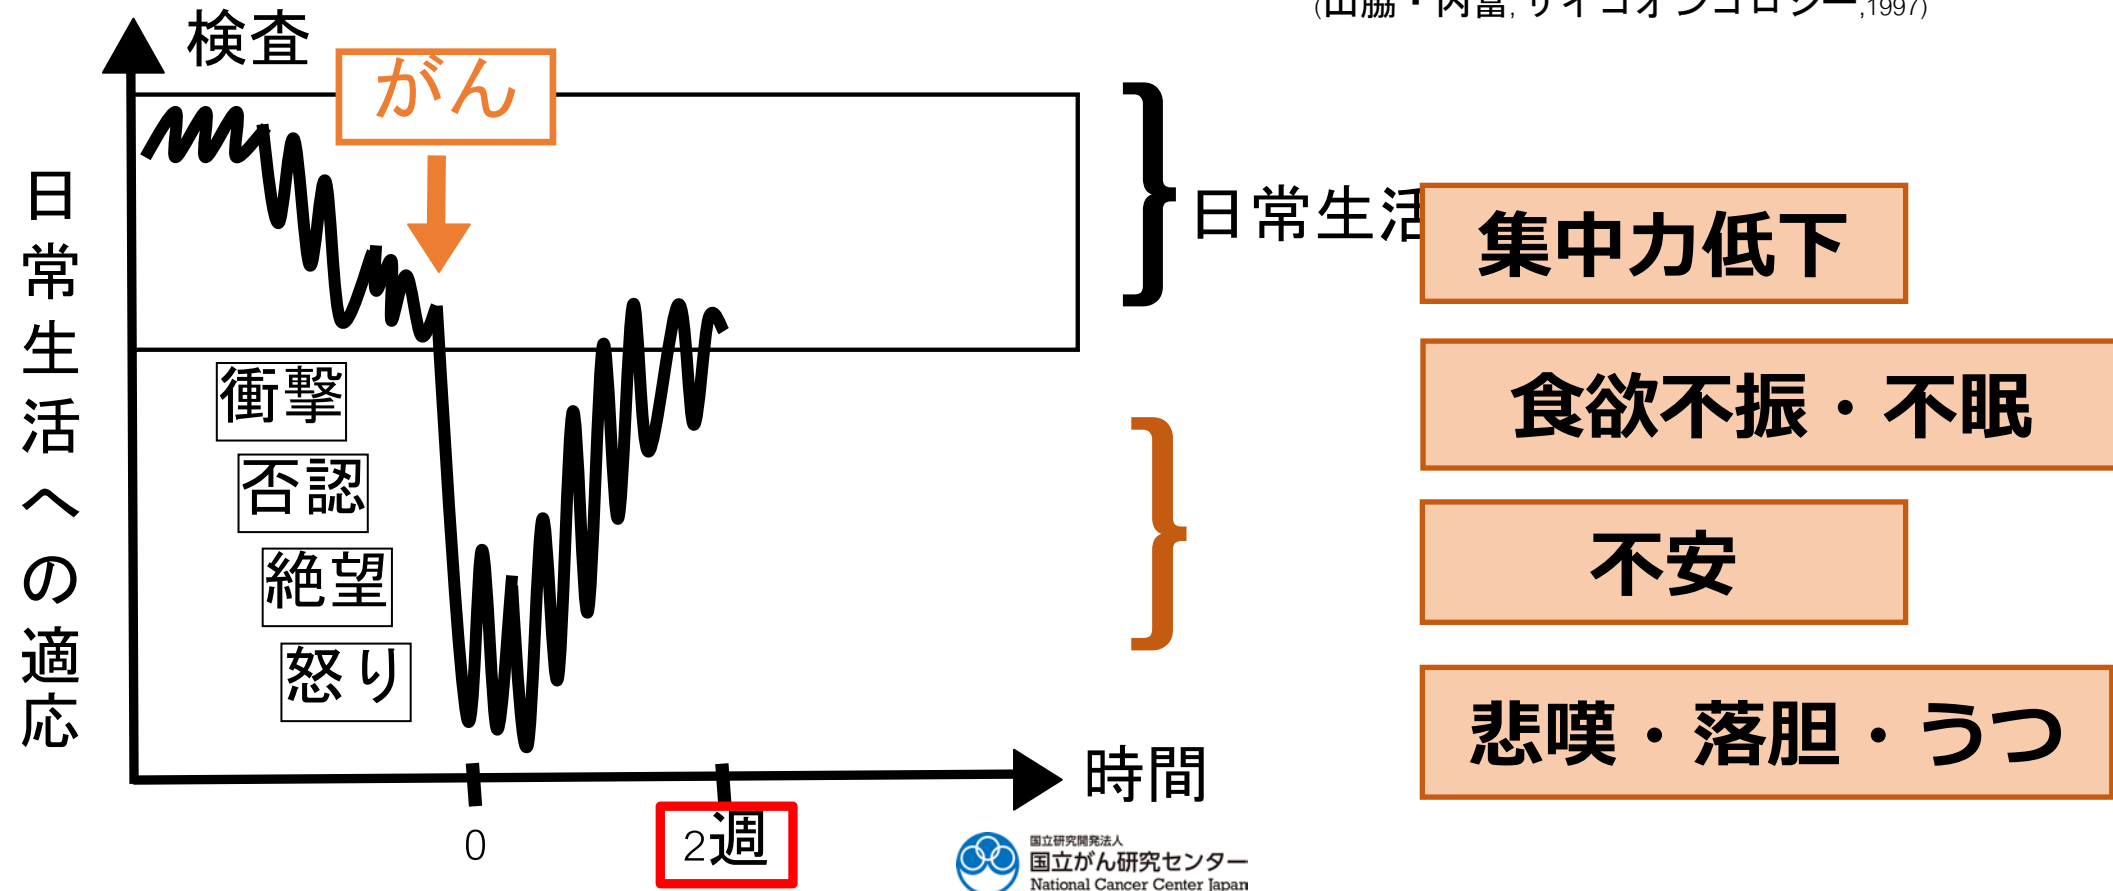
(山脇・内富, サイコオンコロジー,1997)

検査

がん

日常生活への適応

日常生活

集中力低下

食欲不振・不眠

不安

悲嘆・落胆・うつ

衝撃

否認

絶望

怒り

時間

0

2週

国立研究開発法人
国立がん研究センター
National Cancer Center Japan